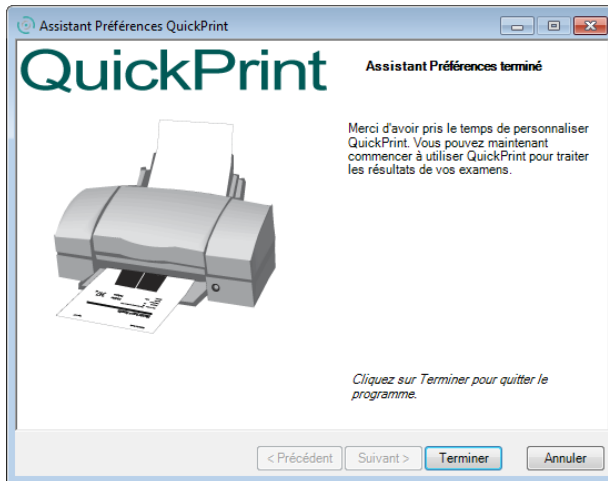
Assistant Préférences QuickPrint

QuickPrint

Assistant Préférences terminé

Merci d'avoir pris le temps de personnaliser QuickPrint. Vous pouvez maintenant commencer à utiliser QuickPrint pour traiter les résultats de vos examens.

Cliquez sur Terminer pour quitter le programme.

< Précédent Suivant > Terminer Annuler